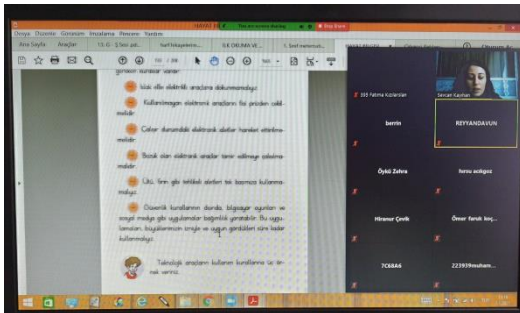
Dosya Düzenle Görünüm İmzalama Pencere Yardım

Ana Sayfa Araçlar

görülen kuralar vardır.

Islak elle elektrikli araçlara dokunmamalıyız.

Kullanılmayan elektronik araçların fişi prizden çekilmelidir.

Çalışır durumdaki elektronik aletler hareket ettirilmemelidir.

Bozuk olan elektronik araçlar tamir edilmeye çalışılmamalıdır.

Ütü, fırın gibi tehlikeli aletleri tek başımıza kullanmamalıyız.

Özellikle kurallarının dışında, bilgisayar oyunları ve sosyal medya gibi uygulamalar bağımlılık yaratabilir. Bu uygulamaları, büyüklerimizin izniyle ve uygun gördükleri süre kadar kullanmalıyız.

Teknolojik araçların kullanım kurallarına üç örnek veriniz.

295 Fatma Kızılarslan

Sercan Kayhan

berrin

REYYANDAVUN

Öykü Zehra

hemu acilgoz

Hiranur Çevik

Ömer faruk koç...

7C68A6

223939muham...